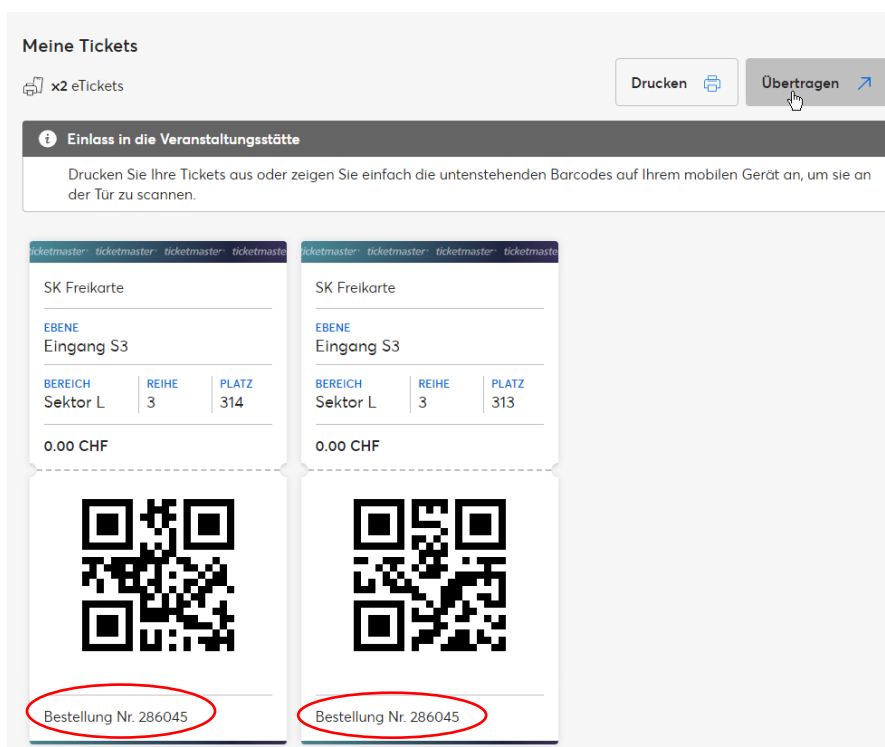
Meine Tickets

x2 eTickets

Drucken

Übertragen

Einlass in die Veranstaltungsstätte

Drucken Sie Ihre Tickets aus oder zeigen Sie einfach die untenstehenden Barcodes auf Ihrem mobilen Gerät an, um sie an der Tür zu scannen.

ticketmaster ticketmaster ticketmaster ticketmaster

SK Freikarte

EBENE
Eingang S3

| BEREICH | REIHE | PLATZ |
|---|---|---|
| Sektor L | 3 | 314 |

0.00 CHF

Bestellung Nr. 286045

ticketmaster ticketmaster ticketmaster ticketmaster

SK Freikarte

EBENE
Eingang S3

| BEREICH | REIHE | PLATZ |
|---|---|---|
| Sektor L | 3 | 313 |

0.00 CHF

Bestellung Nr. 286045